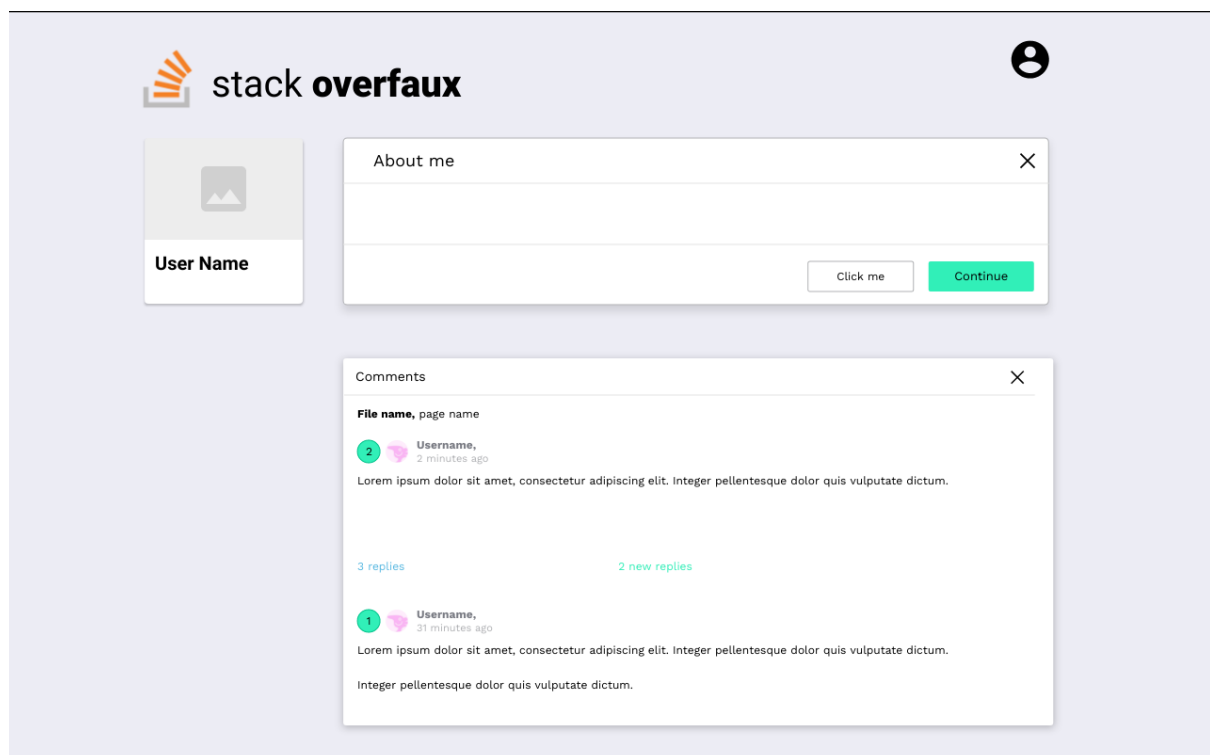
stack overfaux

User Name

About me

Click me
Continue

Comments

File name, page name

2
Username,
2 minutes ago
Lorem ipsum dolor sit amet, consectetur adipiscing elit. Integer pellentesque dolor quis vulputate dictum.

3 replies
2 new replies

1
Username,
31 minutes ago
Lorem ipsum dolor sit amet, consectetur adipiscing elit. Integer pellentesque dolor quis vulputate dictum.

Integer pellentesque dolor quis vulputate dictum.